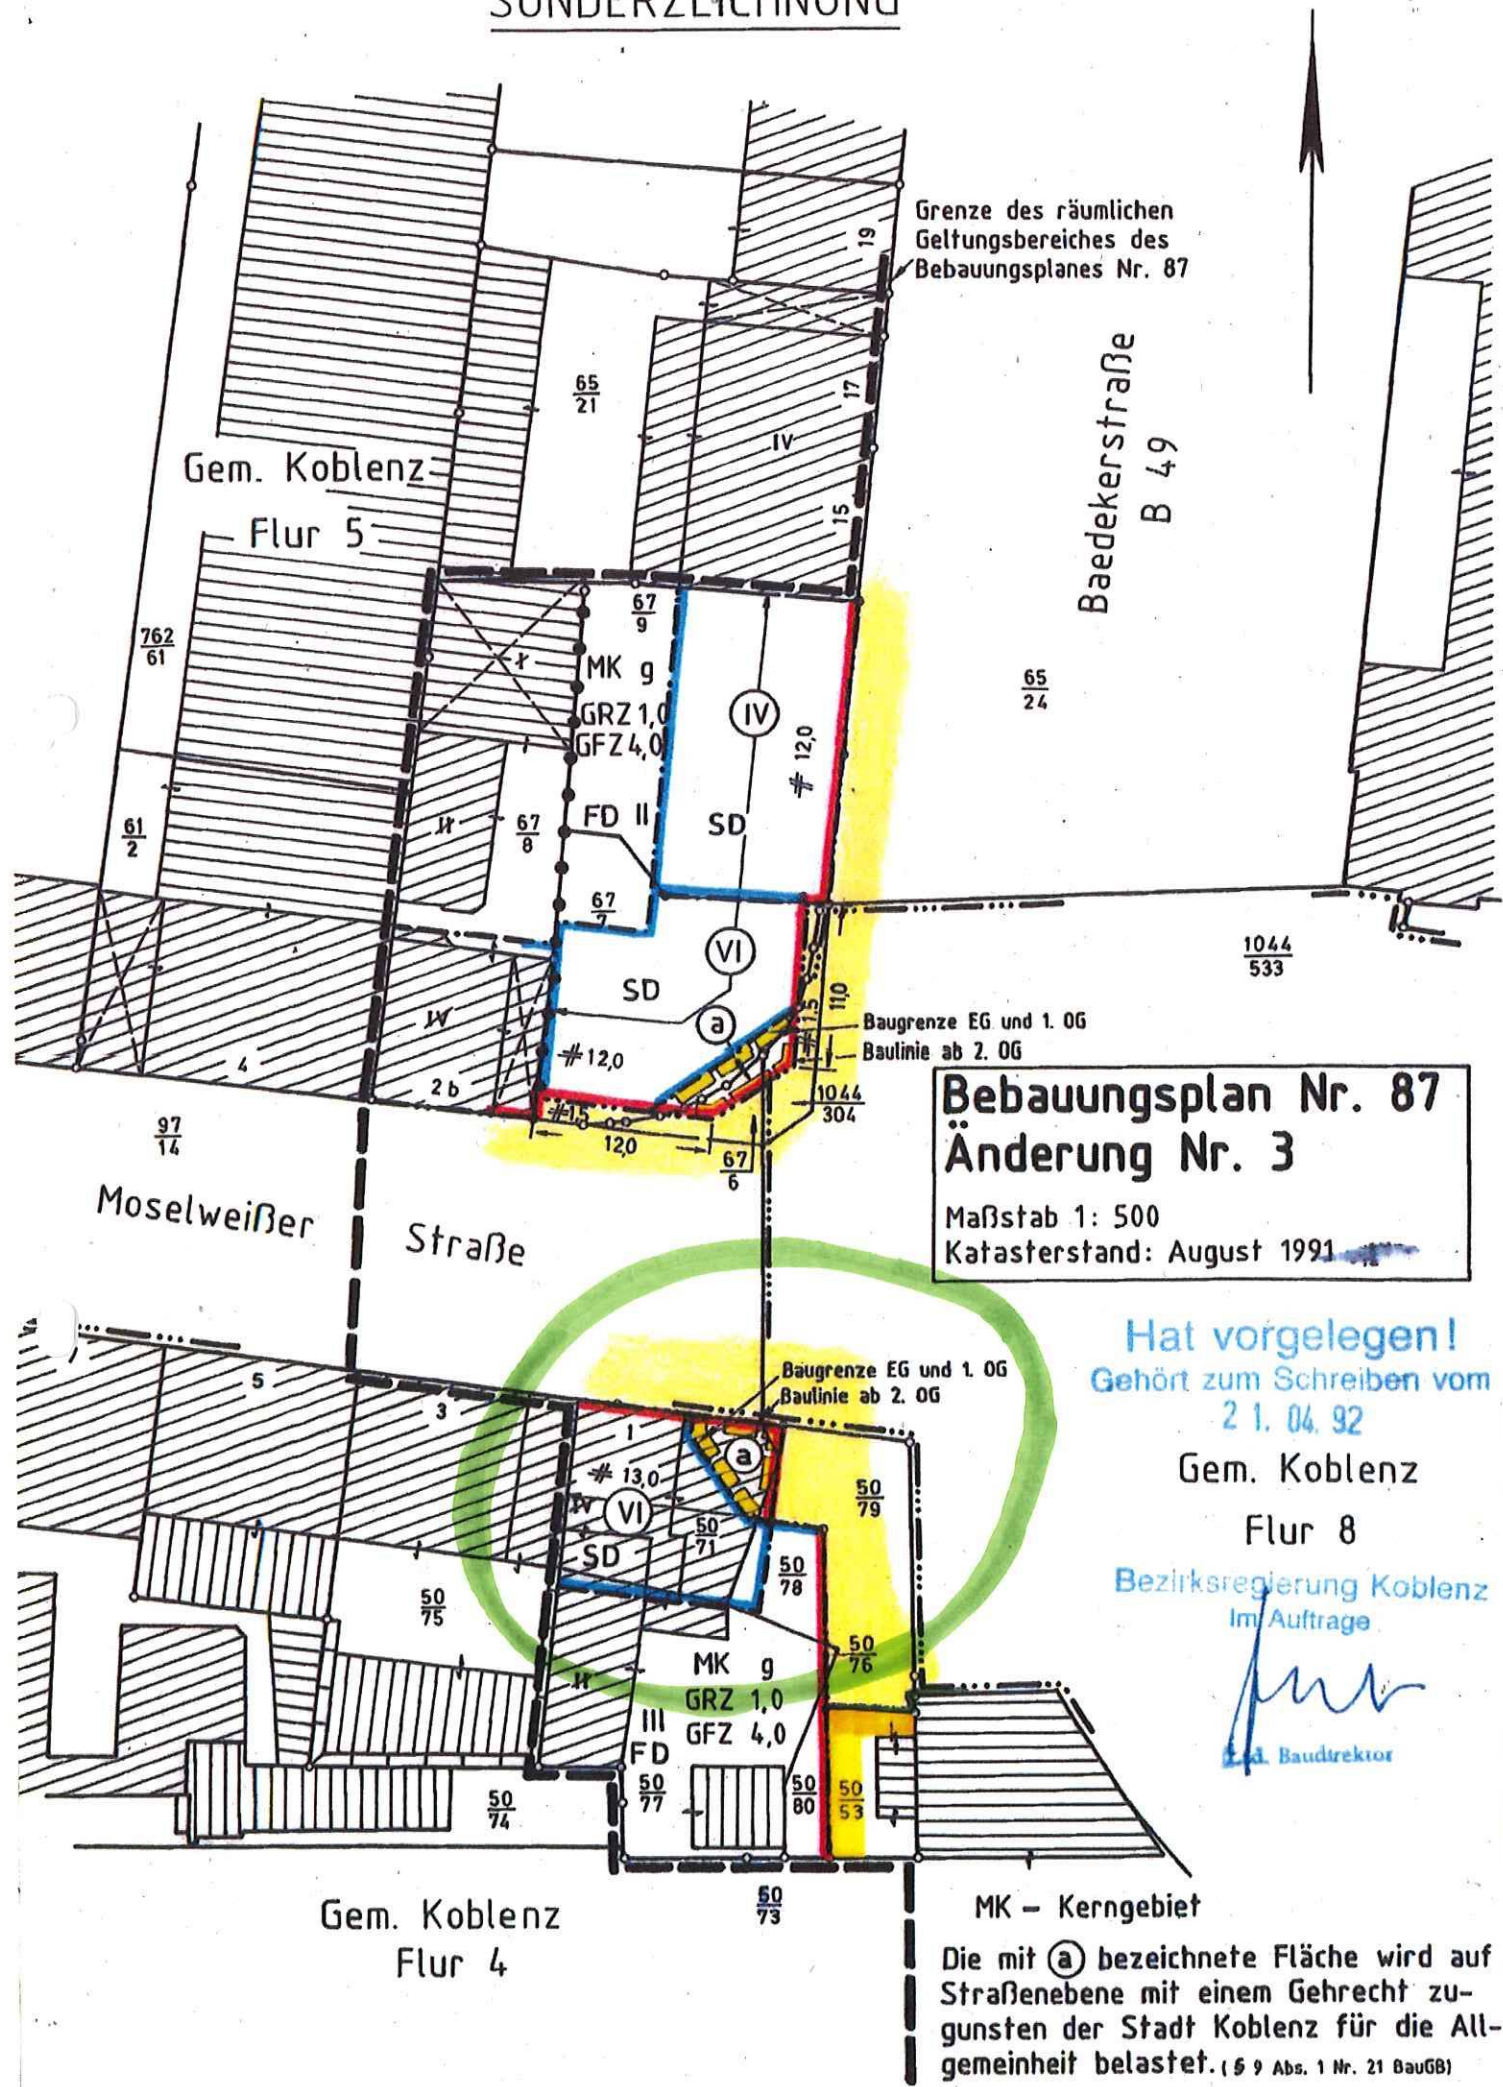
SONDERZEICHNUNG

Grenze des räumlichen Geltungsbereiches des Bebauungsplanes Nr. 87

19

17

15

$\frac{65}{21}$

IV

Baedekerstraße B 49

Gem. Koblenz

Flur 5

$\frac{762}{61}$

$\frac{67}{9}$

MK g

GRZ 1,0

GFZ 4,0

IV

12,0

$\frac{65}{24}$

$\frac{61}{2}$

II

$\frac{67}{8}$

FD II

SD

$\frac{67}{7}$

VI

SD

11,0

$\frac{1044}{533}$

IV

a

1,5

Baugrenze EG und 1. OG

Baulinie ab 2. OG

12,0

4

2 b

1,5

12,0

$\frac{1044}{304}$

$\frac{97}{14}$

$\frac{67}{6}$

Bebauungsplan Nr. 87
Änderung Nr. 3

Maßstab 1: 500
Katasterstand: August 1991

Moselweißer

Straße

Hat vorgelegen!
Gehört zum Schreiben vom
21. 04. 92

5

3

Baugrenze EG und 1. OG
Baulinie ab 2. OG

1

a

13,0

$\frac{50}{79}$

Gem. Koblenz

Flur 8

IV VI

$\frac{50}{71}$

SD

$\frac{50}{78}$

$\frac{50}{75}$

Bezirksregierung Koblenz
Im Auftrage

II

MK g

$\frac{50}{76}$

GRZ 1,0

III GFZ 4,0

FD

Ltd. Baudirektor

$\frac{50}{74}$

$\frac{50}{77}$

$\frac{50}{80}$

$\frac{50}{53}$

Gem. Koblenz
Flur 4

$\frac{50}{73}$

MK – Kerngebiet

Die mit a bezeichnete Fläche wird auf Straßenebene mit einem Gehrecht zugunsten der Stadt Koblenz für die Allgemeinheit belastet. (§ 9 Abs. 1 Nr. 21 BauGB)